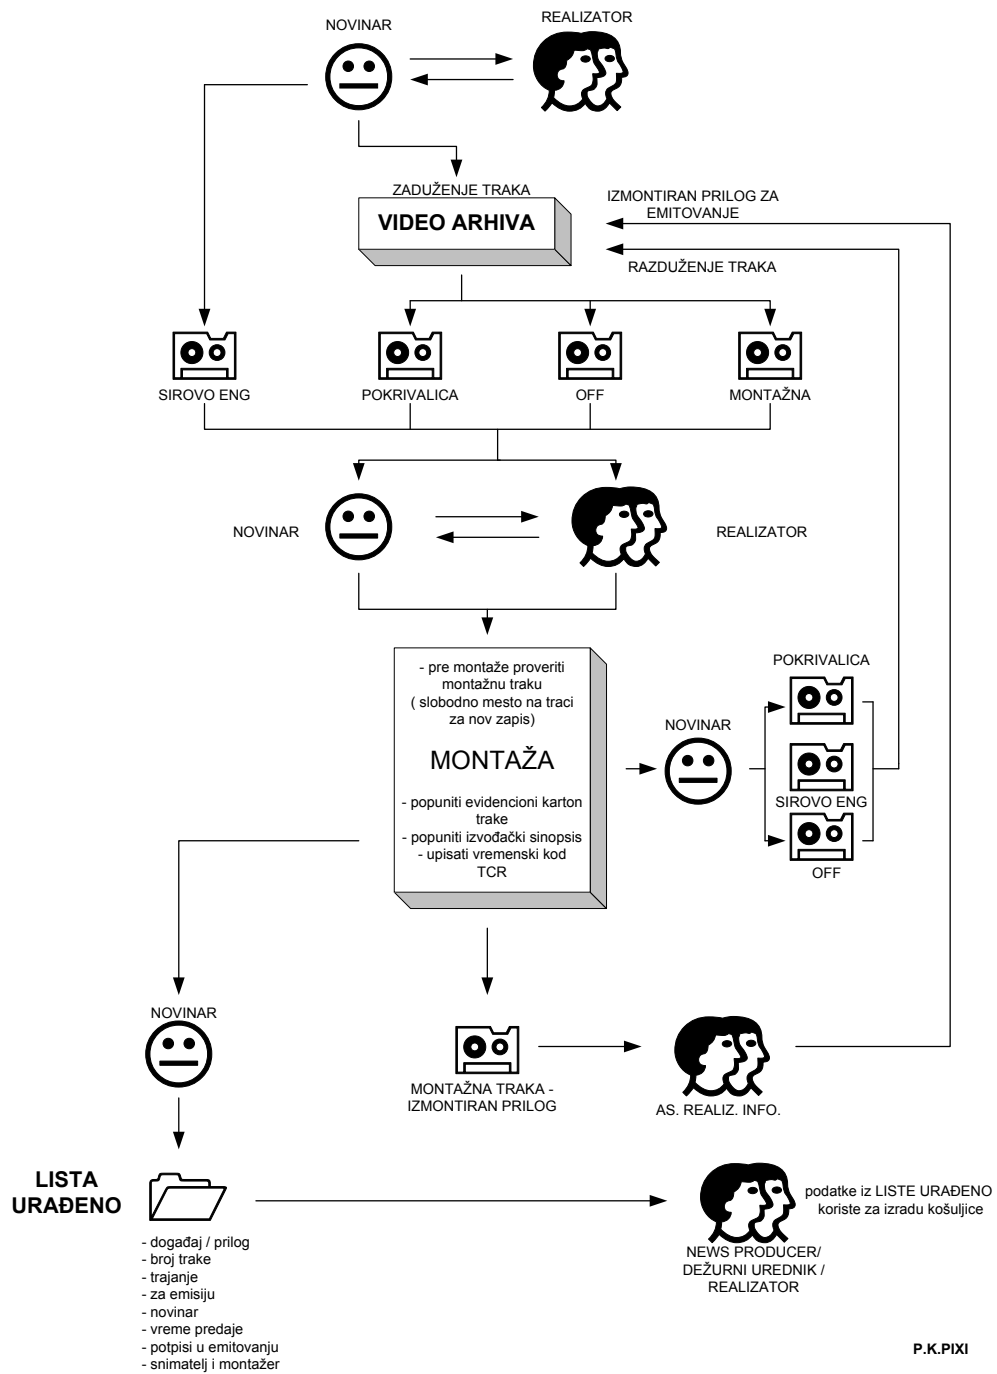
NOVINAR

REALIZATOR

ZADUŽENJE TRAKA

VIDEO ARHIVA

IZMONTIRAN PRILOG ZA EMITOVANJE

RAZDUŽENJE TRAKA

SIROVO ENG

POKRIVALICA

OFF

MONTAŽNA

NOVINAR

REALIZATOR

- pre montaže proveriti montažnu traku ( slobodno mesto na traci za nov zapis)

MONTAŽA

- popuniti evidencioni karton trake
- popuniti izvođački sinopsis
- upisati vremenski kod TCR

NOVINAR

POKRIVALICA

SIROVO ENG

OFF

NOVINAR

MONTAŽNA TRAKA - IZMONTIRAN PRILOG

AS. REALIZ. INFO.

LISTA URAĐENO

- događaj / prilog
- broj trake
- trajanje
- za emisiju
- novinar
- vreme predaje
- potpisi u emitovanju
- snimatelj i montažer

podatke iz LISTE URAĐENO koriste za izradu košuljice

NEWS PRODUCER/ DEŽURNI UREDNIK / REALIZATOR

P.K.PIXI